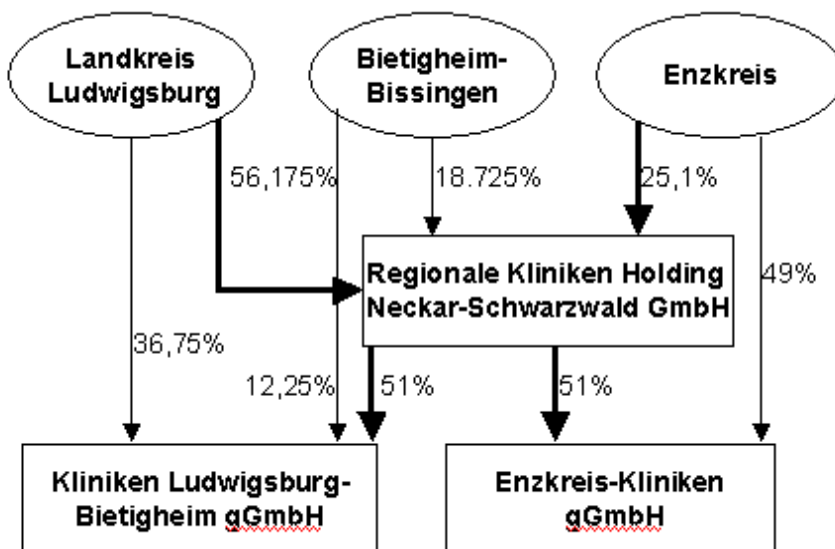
Landkreis Ludwigsburg

Bietigheim-Bissingen

Enzkreis

56,175%

18.725%

25,1%

Regionale Kliniken Holding Neckar-Schwarzwald GmbH

49%

36,75%

12,25%

51%

51%

Kliniken Ludwigsburg-Bietigheim gGmbH

Enzkreis-Kliniken gGmbH